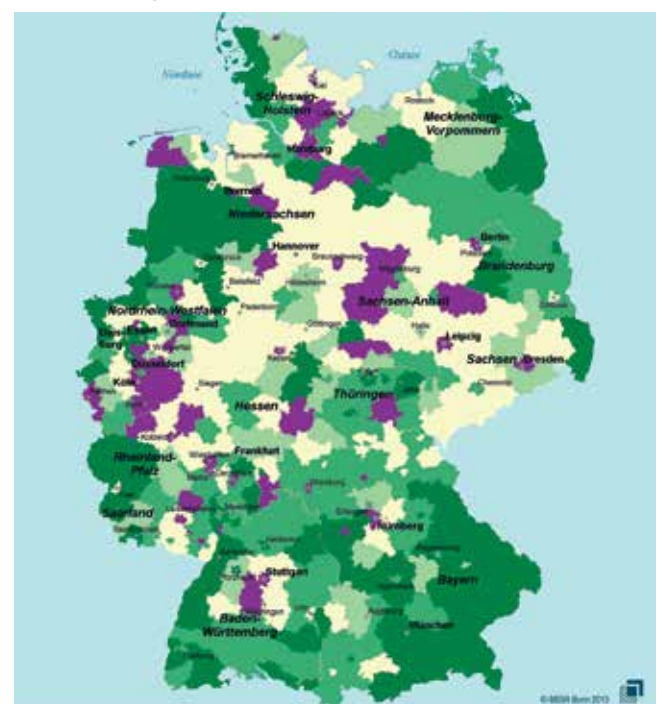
Nordsee

Ostsee

Schleswig-Holstein

Kiel

Rostock

Mecklenburg-Vorpommern

Hamburg

Bremen

Niedersachsen

Hannover

Braunschweig

Magdeburg

Berlin

Brandenburg

Bielefeld

Sachsen-Anhalt

Nordrhein-Westfalen

Dortmund

Duisburg

Düsseldorf

Halle

Leipzig

Sachsen

Dresden

Köln

Siegen

Hessen

Thüringen

Jena

Chemnitz

Koblenz

Rheinland-Pfalz

Frankfurt

Wiesbaden

Saarland

Saarbrücken

Nürnberg

Regensburg

Stuttgart

Bayern

Augsburg

Baden-Württemberg

München

© BBSR Bonn 2013